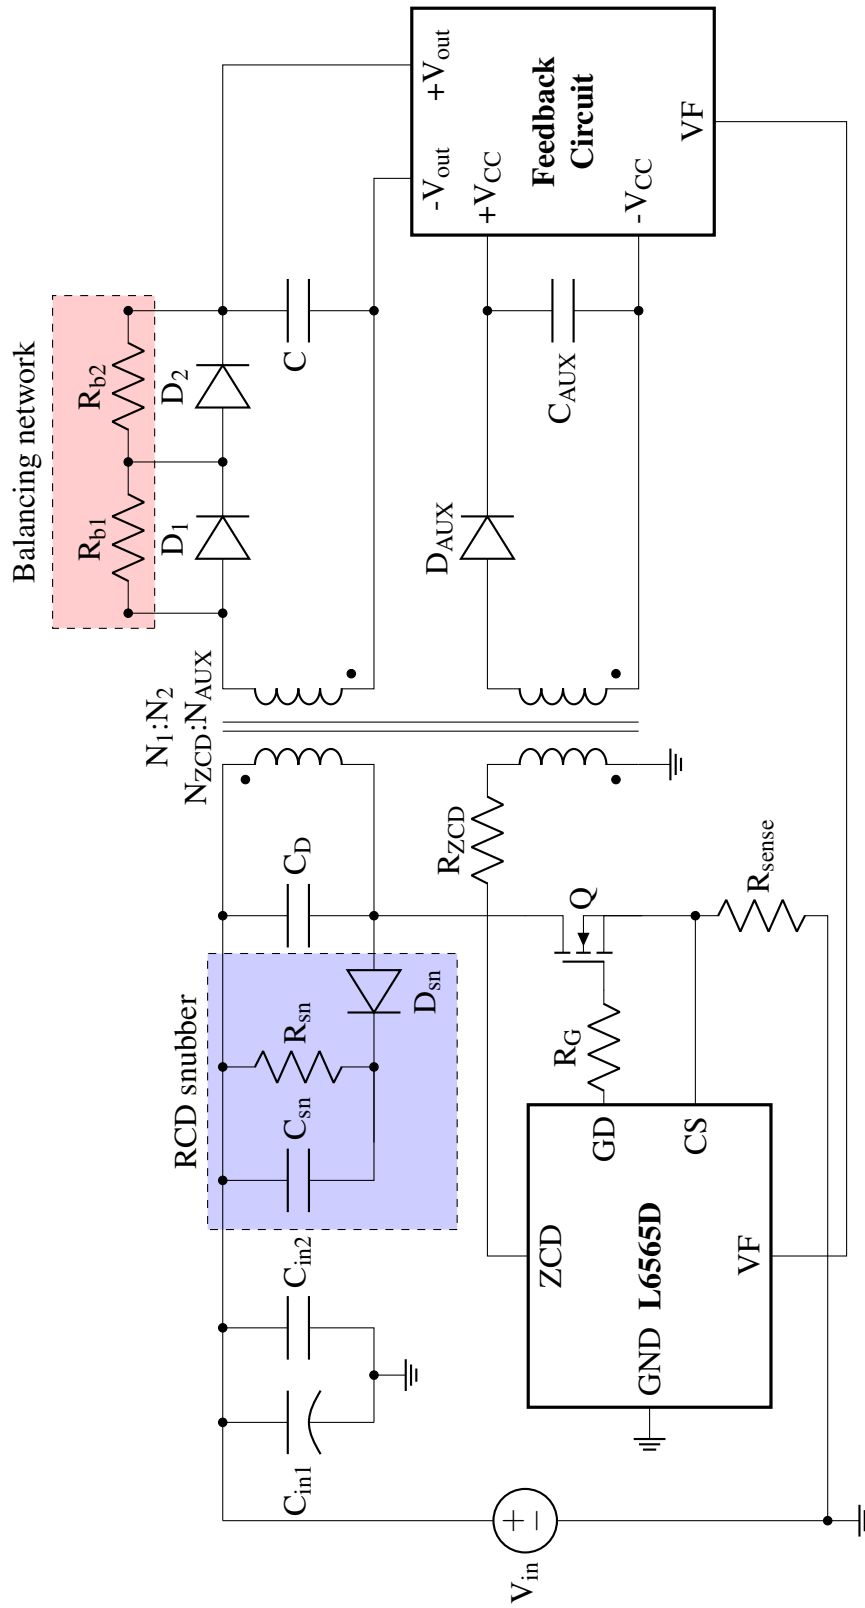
Balancing network
$R_{b1}$
$R_{b2}$
$D_1$
$D_2$
C
$-V_{out}$
$+V_{out}$
Feedback Circuit
$+V_{CC}$
$-V_{CC}$
VF
$C_{AUX}$
$D_{AUX}$
$N_1:N_2$
$N_{ZCD}:N_{AUX}$
$R_{ZCD}$
$C_D$
Q
$R_{sense}$
RCD snubber
$R_{sn}$
$D_{sn}$
$C_{sn}$
$R_G$
GD
CS
ZCD
L6565D
VF
GND
$C_{in2}$
$C_{in1}$
$V_{in}$